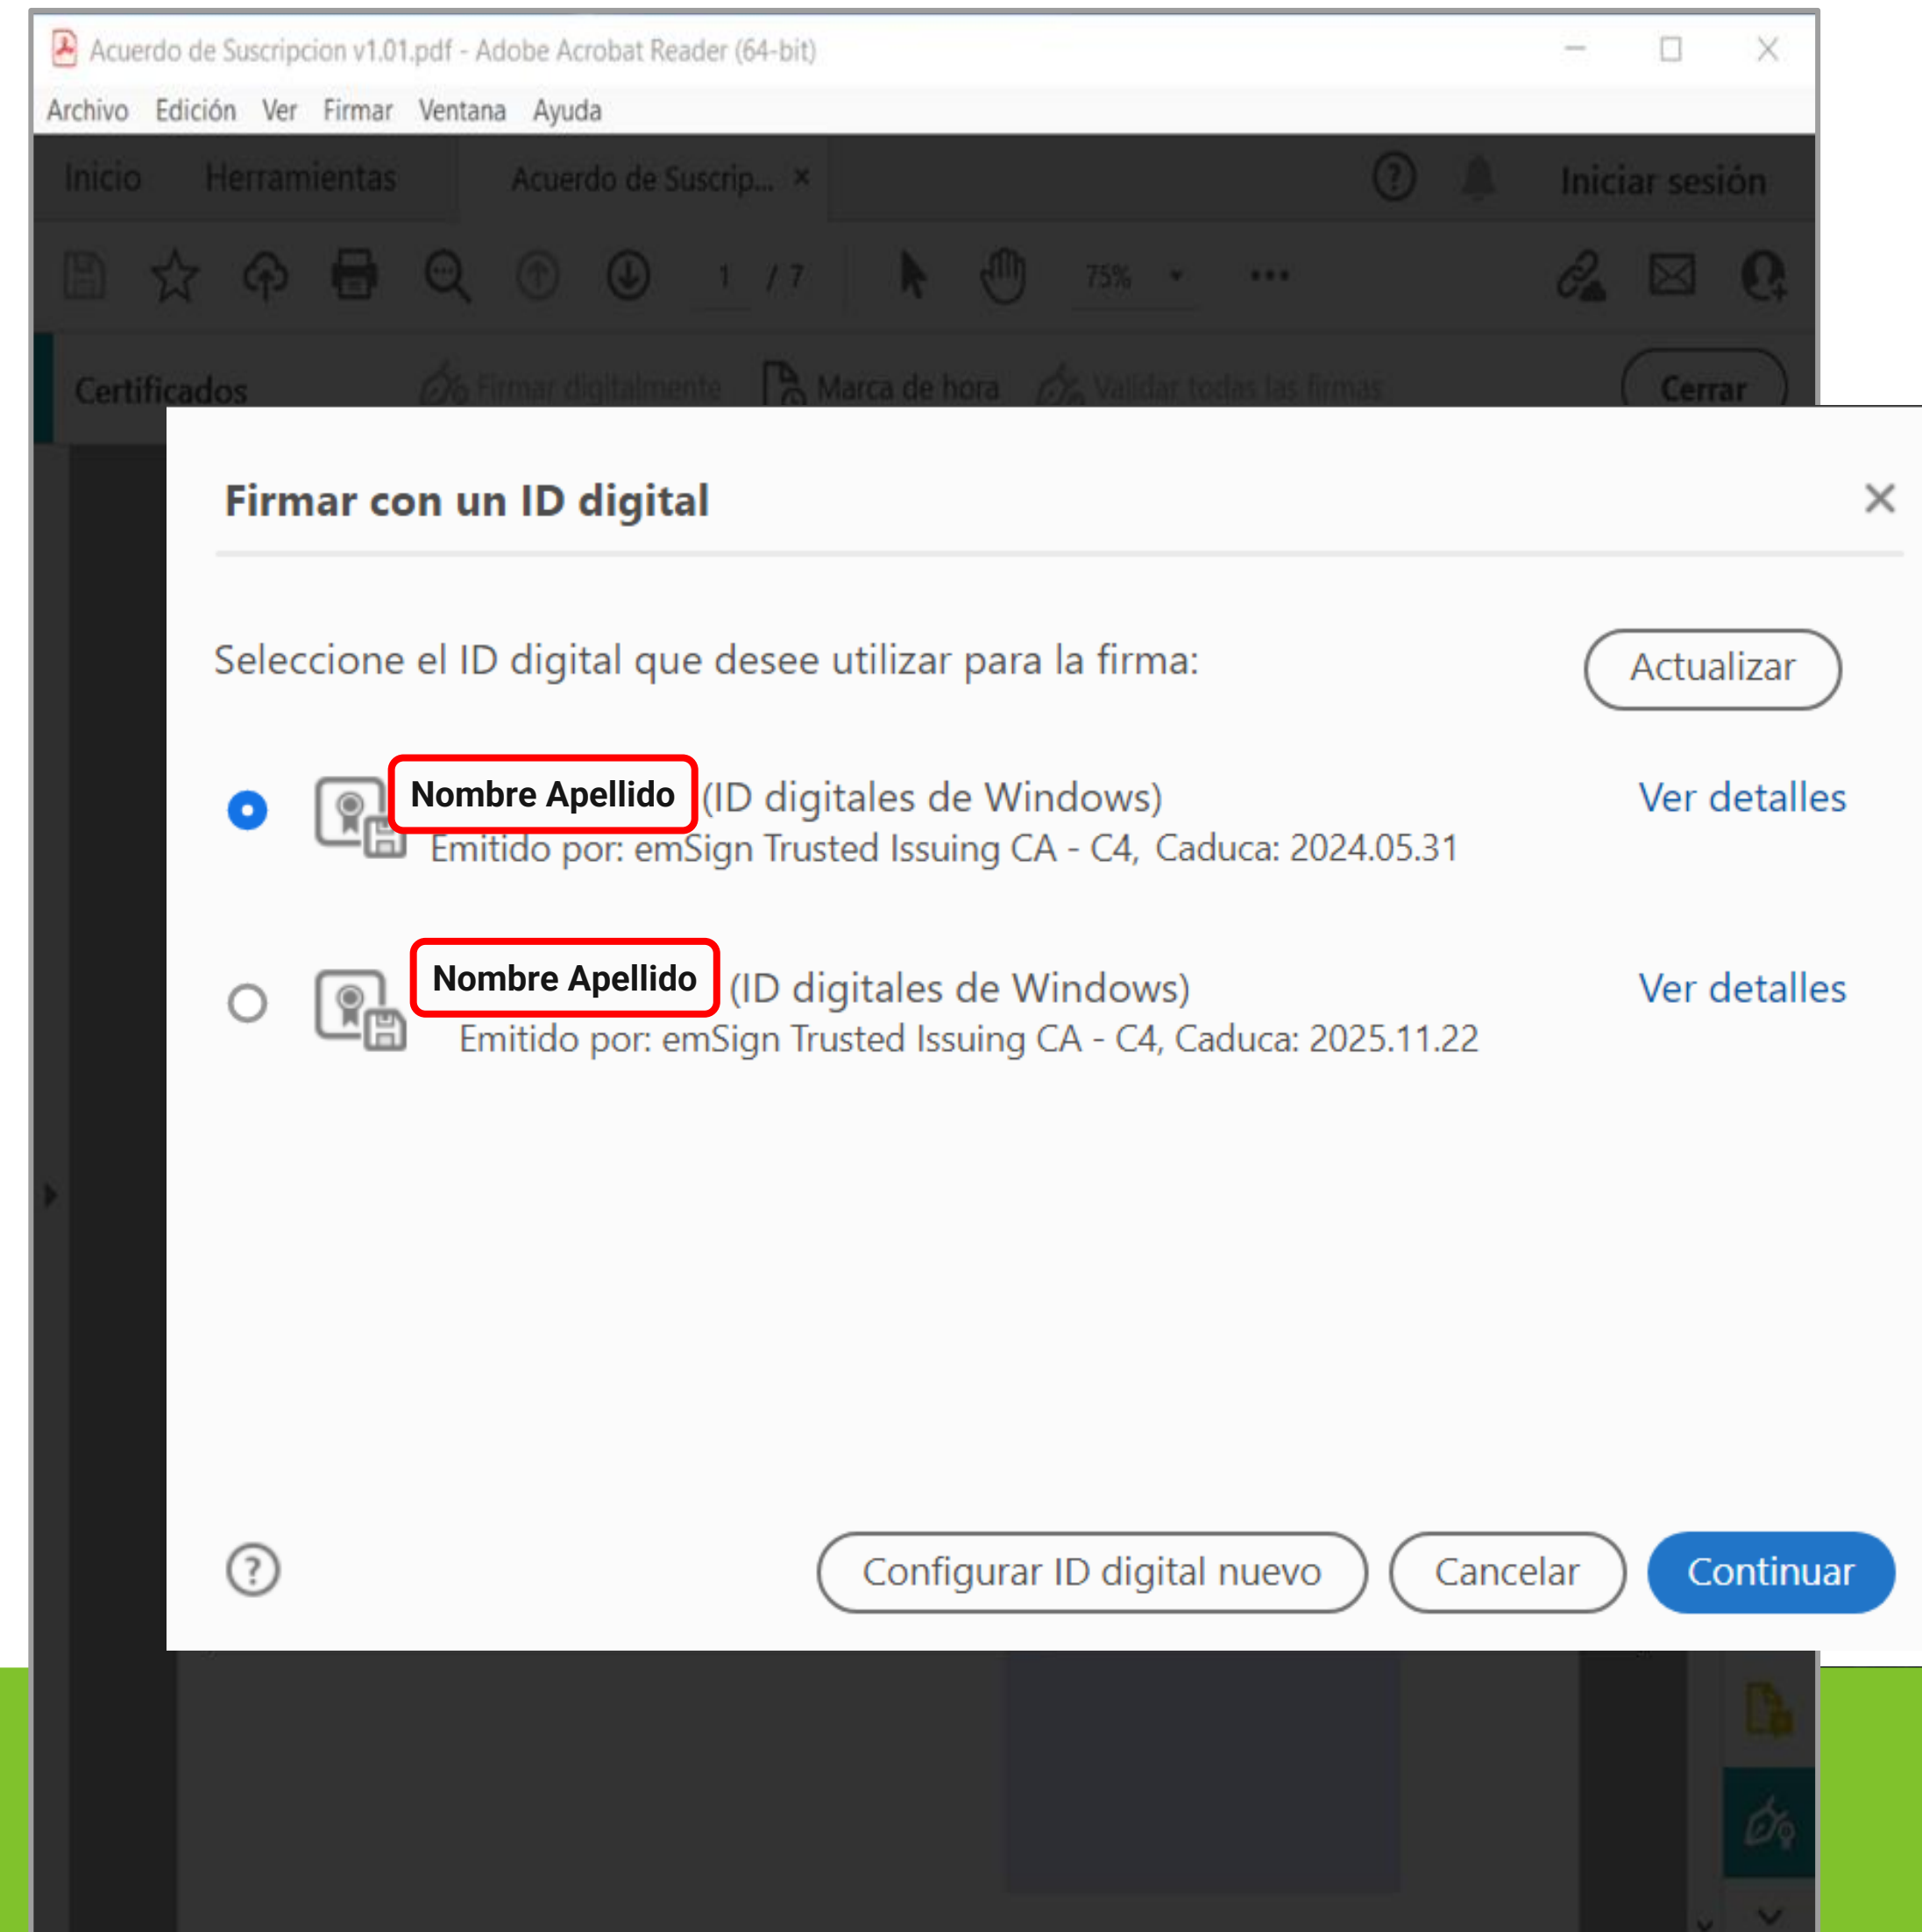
Acuerdo de Suscripcion v1.01.pdf - Adobe Acrobat Reader (64-bit)

Archivo Edición Ver Firmar Ventana Ayuda

Inicio Herramientas Acuerdo de Suscrip... ×

Iniciar sesión

1 / 7

75%

Certificados Firmar digitalmente Marca de hora Validar todas las firmas Cerrar

Firmar con un ID digital

Seleccione el ID digital que desee utilizar para la firma:

Actualizar

Nombre Apellido (ID digitales de Windows)
Emitido por: emSign Trusted Issuing CA - C4, Caduca: 2024.05.31

Ver detalles

Nombre Apellido (ID digitales de Windows)
Emitido por: emSign Trusted Issuing CA - C4, Caduca: 2025.11.22

Ver detalles

Configurar ID digital nuevo

Cancelar

Continuar